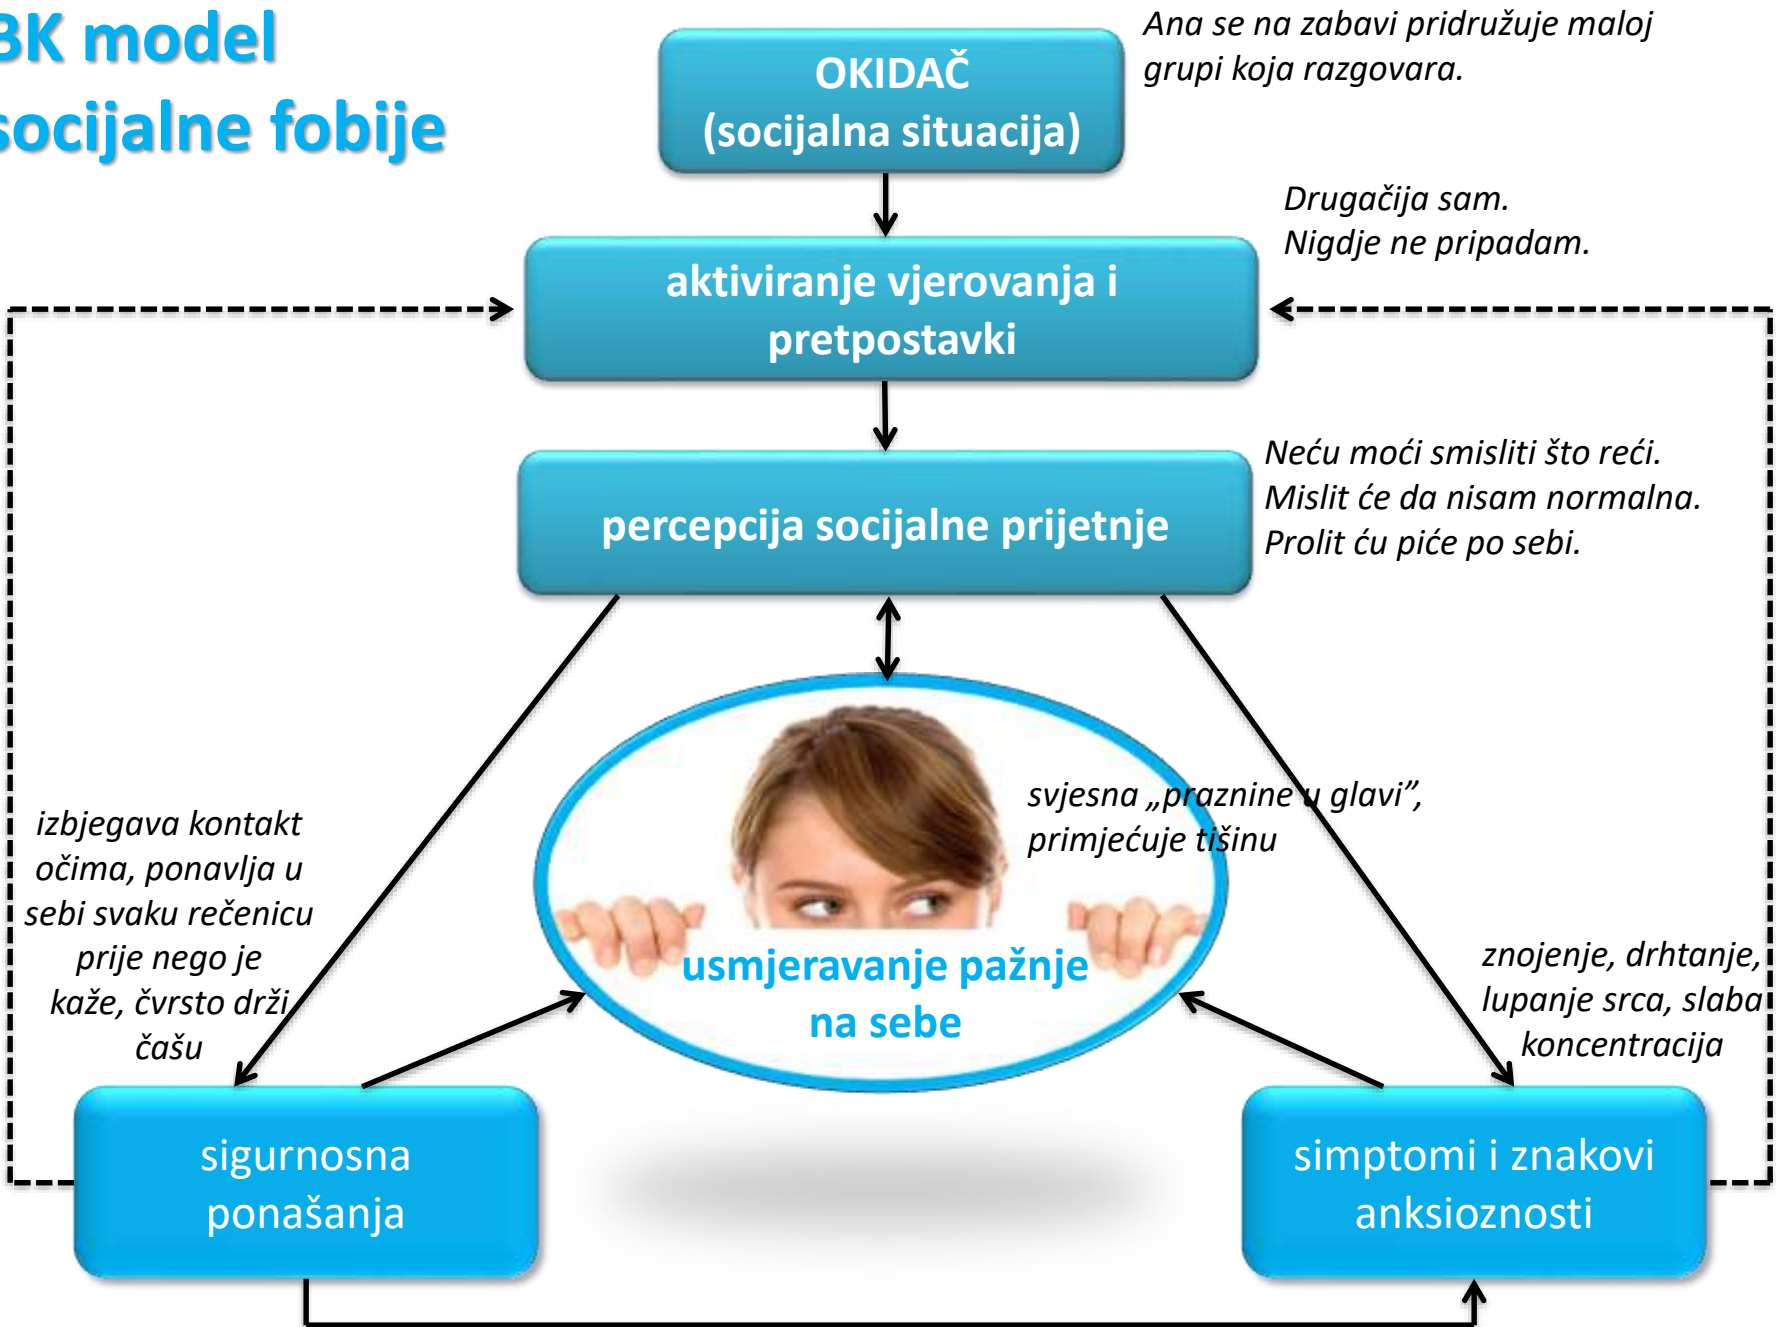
BK model socijalne fobije

OKIDAČ (socijalna situacija)

Ana se na zabavi pridružuje maloj grupi koja razgovara.

aktiviranje vjerovanja i pretpostavki

Drugačija sam.
Nigdje ne pripadam.

percepcija socijalne prijetnje

Neću moći smisliti što reći.
Mislit će da nisam normalna.
Prolit ću piće po sebi.

svjesna „praznine u glavi“, primjećuje tišinu

usmjeravanje pažnje na sebe

izbjegava kontakt očima, ponavlja u sebi svaku rečenicu prije nego je kaže, čvrsto drži čašu

znojenje, drhtanje, lupanje srca, slaba koncentracija

sigurnosna ponašanja

simptomi i znakovi anksioznosti